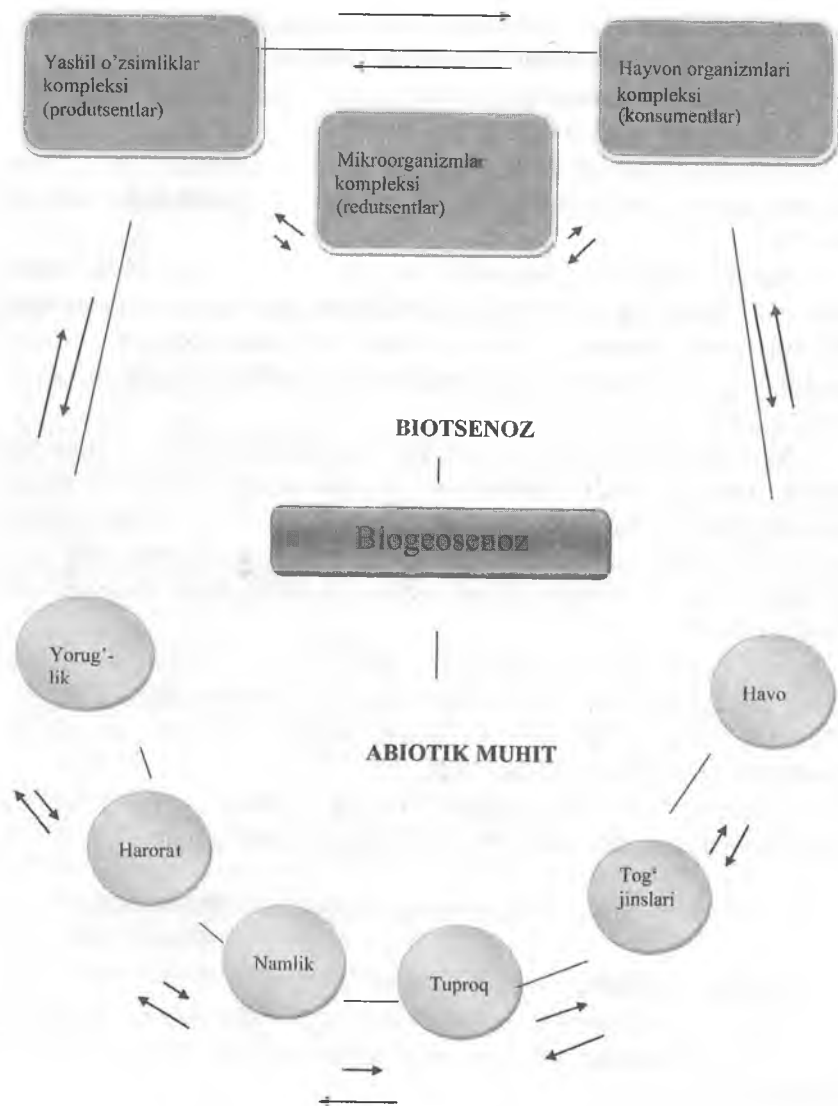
Yashil o'zsimliklar kompleksi (produtsentlar)

Hayvon organizmlari kompleksi (konsumentlar)

Mikroorganizmlar kompleksi (redutsentlar)

BIOTSENOZ

Biogeosenoz

Yorug'-lik

Havo

ABIOTIK MUHIT

Harorat

Tog' jinslari

Namlik

Tuproq